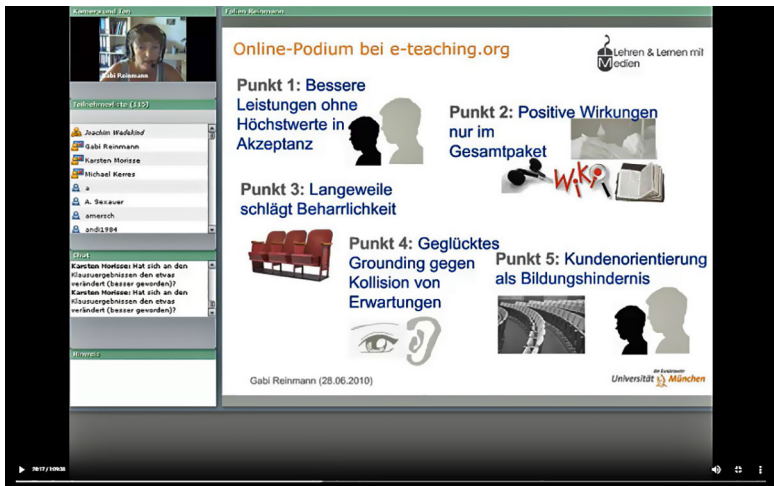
Kamera und Ton

Gabi Reinmann

Teilnehmerliste (115)

Joachim Wedekind
Gabi Reinmann
Karsten Morisse
Michael Kerres
a
A. Sexauer
amersch
andi1984

Chat

Karsten Morisse: Hat sich an den Klausuergebnissen den etwas verändert (besser geworden)?
Karsten Morisse: Hat sich an den Klausuergebnissen den etwas verändert (besser geworden)?

Hinweis

Folien Reinmann

Online-Podium bei e-teaching.org

Lehren & Lernen mit Medien

Punkt 1: Bessere Leistungen ohne Höchstwerte in Akzeptanz

Punkt 2: Positive Wirkungen nur im Gesamtpaket

Wiki

Punkt 3: Langeweile schlägt Beharrlichkeit

Punkt 4: Geglücktes Grounding gegen Kollision von Erwartungen

Punkt 5: Kundenorientierung als Bildungshindernis

Gabi Reinmann (28.06.2010)

die Exzellenzuni Universität München

20:17 / 1:09:38